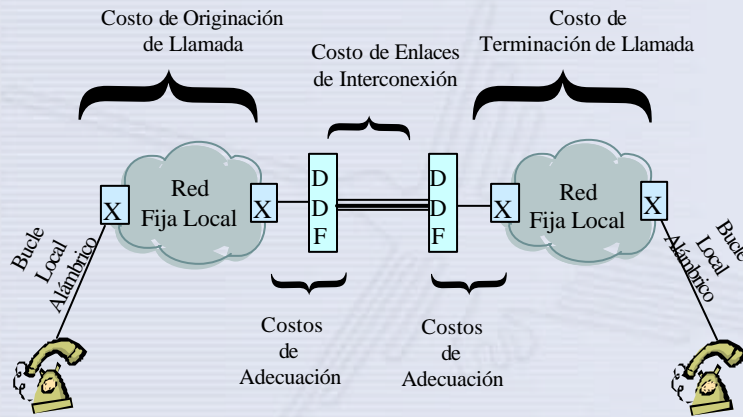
Costo de Originación de Llamada

Costo de Enlaces de Interconexión

Costo de Terminación de Llamada

Red Fija Local

X

X

D D F

D D F

X

Red Fija Local

X

Bucle Local Alámbrico

Bucle Local Alámbrico

Costos de Adecuación

Costos de Adecuación